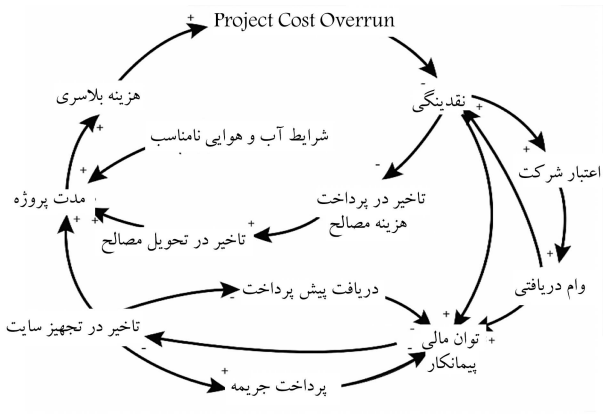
Project Cost Overrun

+

هزینه بلاسری

+

نقدینگی

-

+

شرایط آب و هوایی نامناسب

+

اعتبار شرکت

+

مدت پروژه

+

+

تاخیر در پرداخت هزینه مصالح

-

+

تاخیر در تحویل مصالح

+

+

وام دریافتی

+

دریافت پیش پرداخت

-

تاخیر در تجهیز سایت

+

توان مالی پیمانکار

-

+

-

+

پرداخت جریمه

+